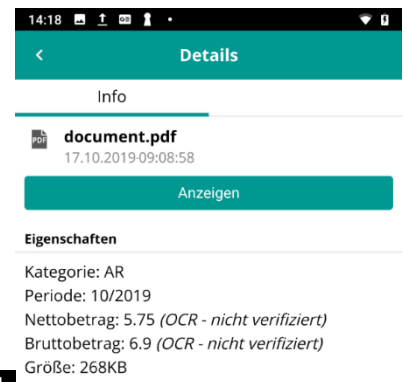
14:18

Details

Info

PDF
document.pdf
17.10.2019·09:08:58

Anzeigen

Eigenschaften

Kategorie: AR
Periode: 10/2019
Nettobetrag: 5.75 (OCR - nicht verifiziert)
Bruttobetrag: 6.9 (OCR - nicht verifiziert)
Größe: 268KB